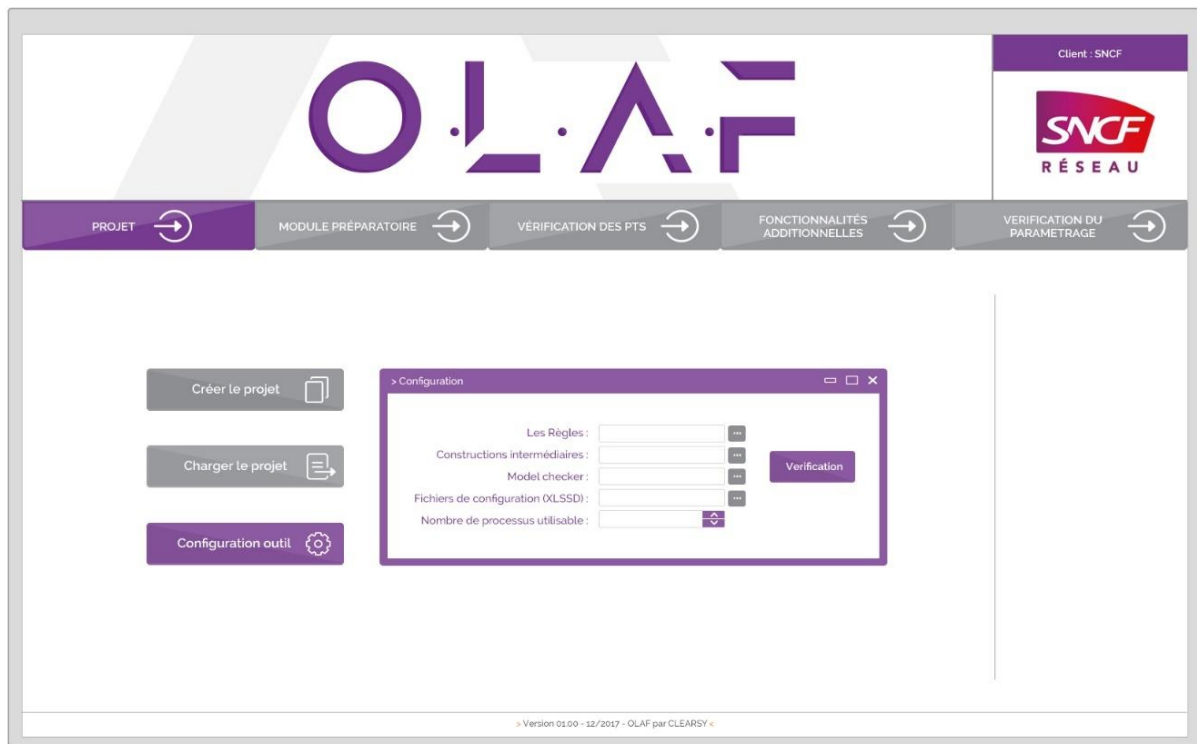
O.L.A.F

Client : SNCF

SNCF
RÉSEAU

PROJET

MODULE PRÉPARATOIRE

VÉRIFICATION DES PTS

FONCTIONNALITÉS ADDITIONNELLES

VERIFICATION DU PARAMETRAGE

Créer le projet

Charger le projet

Configuration outil

> Configuration

Les Règles :

Constructions intermédiaires :

Model checker :

Fichiers de configuration (XLSSD) :

Nombre de processus utilisable :

Verification

> Version 01.00 - 12/2017 - OLAF par CLEARSY <